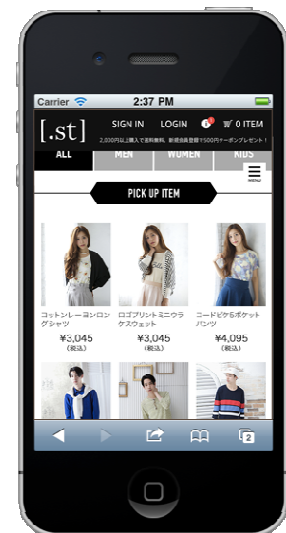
Carrier
2:37 PM

[.st]

SIGN IN LOGIN 0 ITEM

2,000円以上購入で送料無料 新規会員登録で500円クーポンプレゼント！

ALL MEN WOMEN KIDS

MENU

PICK UP ITEM

コットンレーヨンロングシャツ
¥3,045
(税込)

ロゴプリントミニウラケスウェット
¥3,045
(税込)

コードピケ5ポケットパンツ
¥4,095
(税込)

2